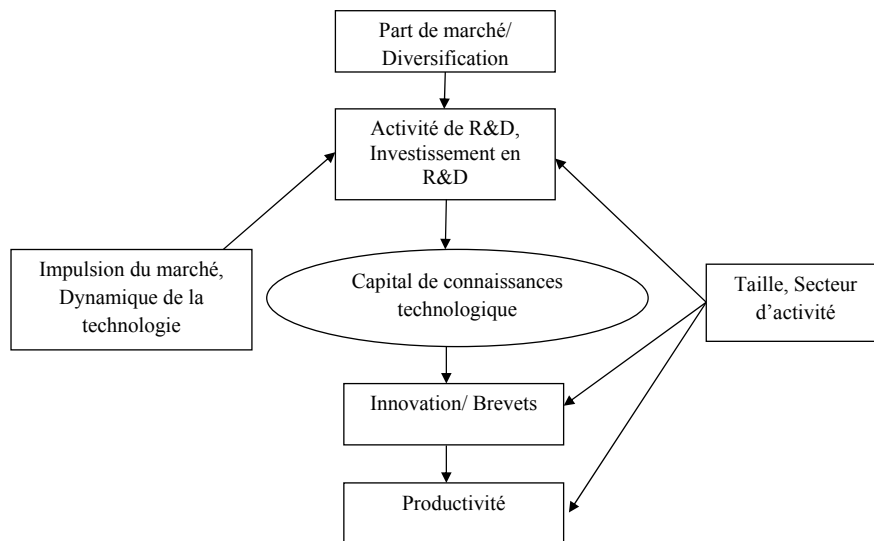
Part de marché/ Diversification

Activité de R&D, Investissement en R&D

Impulsion du marché, Dynamique de la technologie

Capital de connaissances technologique

Taille, Secteur d'activité

Innovation/ Brevets

Productivité